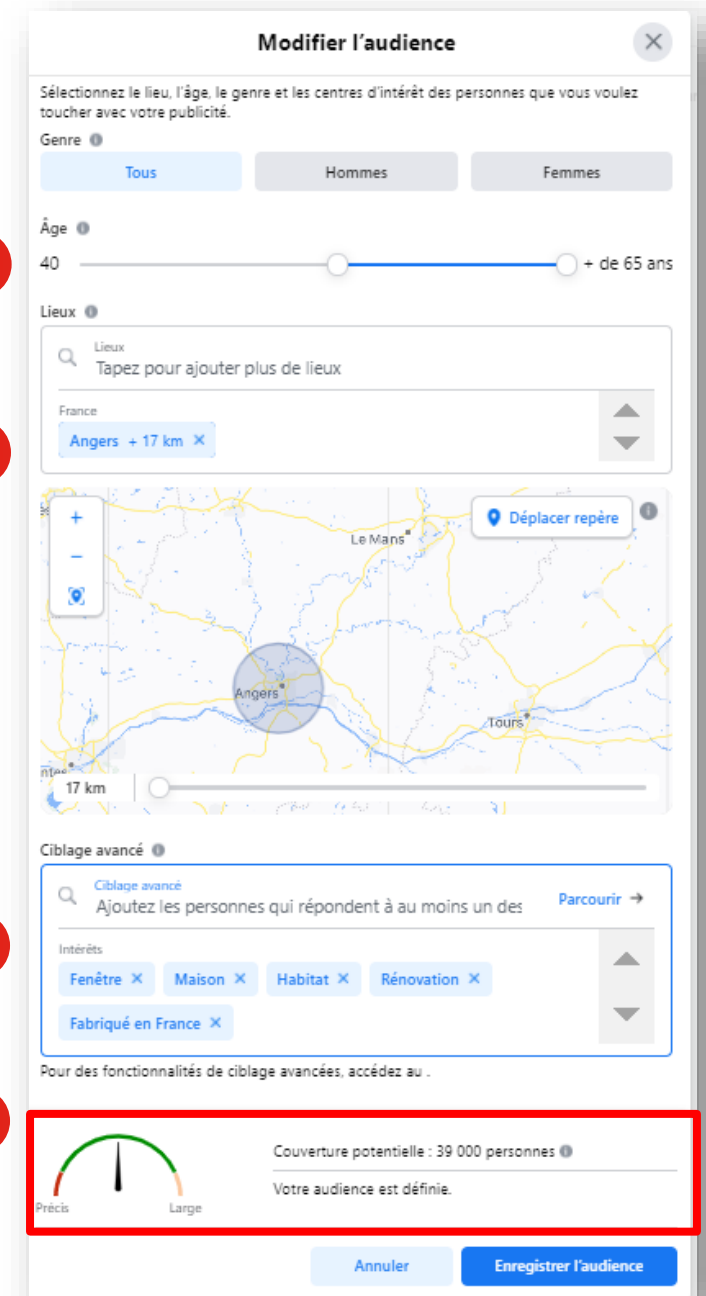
Modifier l’audience

Sélectionnez le lieu, l’âge, le genre et les centres d’intérêt des personnes que vous voulez toucher avec votre publicité.

Genre

Tous | Hommes | Femmes

Âge

40 + de 65 ans

Lieux

Lieux
Tapez pour ajouter plus de lieux

France
Angers + 17 km ×

+
−

Déplacer repère

Le Mans
Angers
Tours

17 km

Ciblage avancé

Ciblage avancé
Ajoutez les personnes qui répondent à au moins un des

Parcourir →

Intérêts
Fenêtre × Maison × Habitat × Rénovation × Fabriqué en France ×

Pour des fonctionnalités de ciblage avancées, accédez au .

Précis Large

Couverture potentielle : 39 000 personnes

Votre audience est définie.

Annuler
Enregistrer l’audience